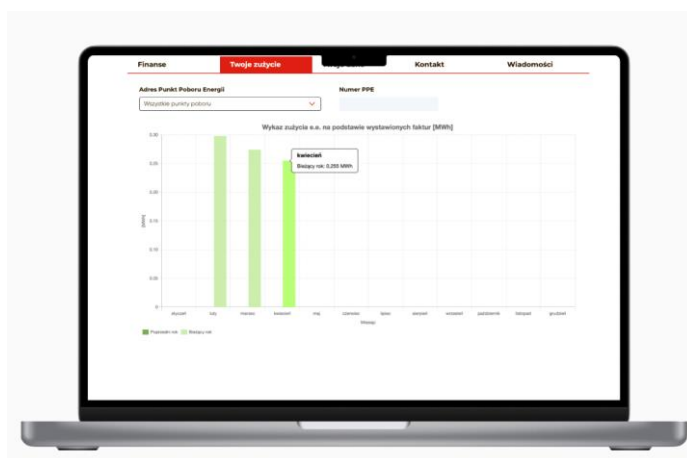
Finanse
Twoje zużycie
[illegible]
Kontakt
Wiadomości

Adres Punkt Poboru Energii
Wszystkie punkty poboru

Numer PPE

Wykaz zużycia e.e. na podstawie wystawionych faktur [MWh]

kwiecień
Bieżący rok: 0,250 MWh

0,30
0,25
0,20
0,15
0,10
0,05
0

[MWh]

styczeń
luty
marzec
kwiecień
maj
czerwiec
lipiec
sierpień
wrzesień
październik
listopad
grudzień

Miesiąc

Poprzedni rok
Bieżący rok